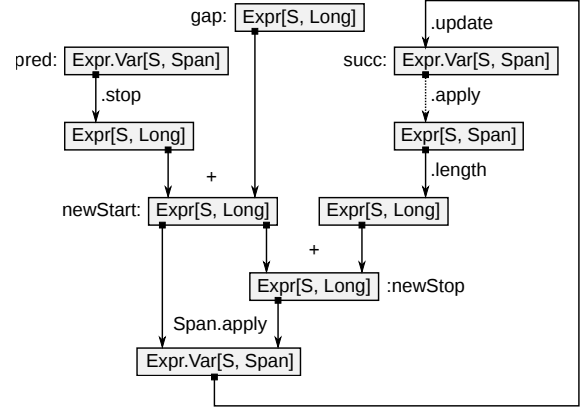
gap: Expr[S, Long]

.update

pred: Expr.Var[S, Span]

succ: Expr.Var[S, Span]

.stop

.apply

Expr[S, Long]

Expr[S, Span]

+

.length

newStart: Expr[S, Long]

Expr[S, Long]

+

Expr[S, Long] :newStop

Span.apply

Expr.Var[S, Span]